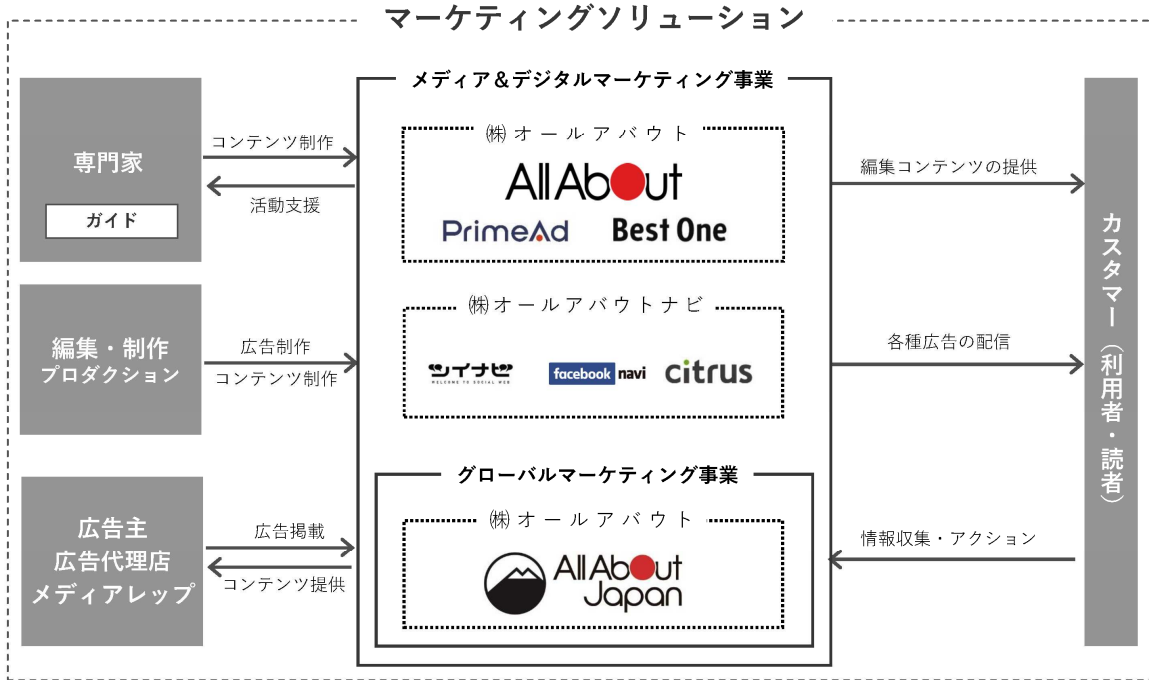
マーケティングソリューション

専門家

ガイド

コンテンツ制作

活動支援

編集・制作
プロダクション

広告制作

コンテンツ制作

広告主
広告代理店
メディアレップ

広告掲載

コンテンツ提供

メディア＆デジタルマーケティング事業

㈱オールアバウト

All About

PrimeAd

Best One

㈱オールアバウトナビ

ツイナビ
WELCOME TO SOCIAL WEB

facebook navi

citrus

グローバルマーケティング事業

㈱オールアバウト

All About Japan

編集コンテンツの提供

各種広告の配信

情報収集・アクション

カスタマー（利用者・読者）